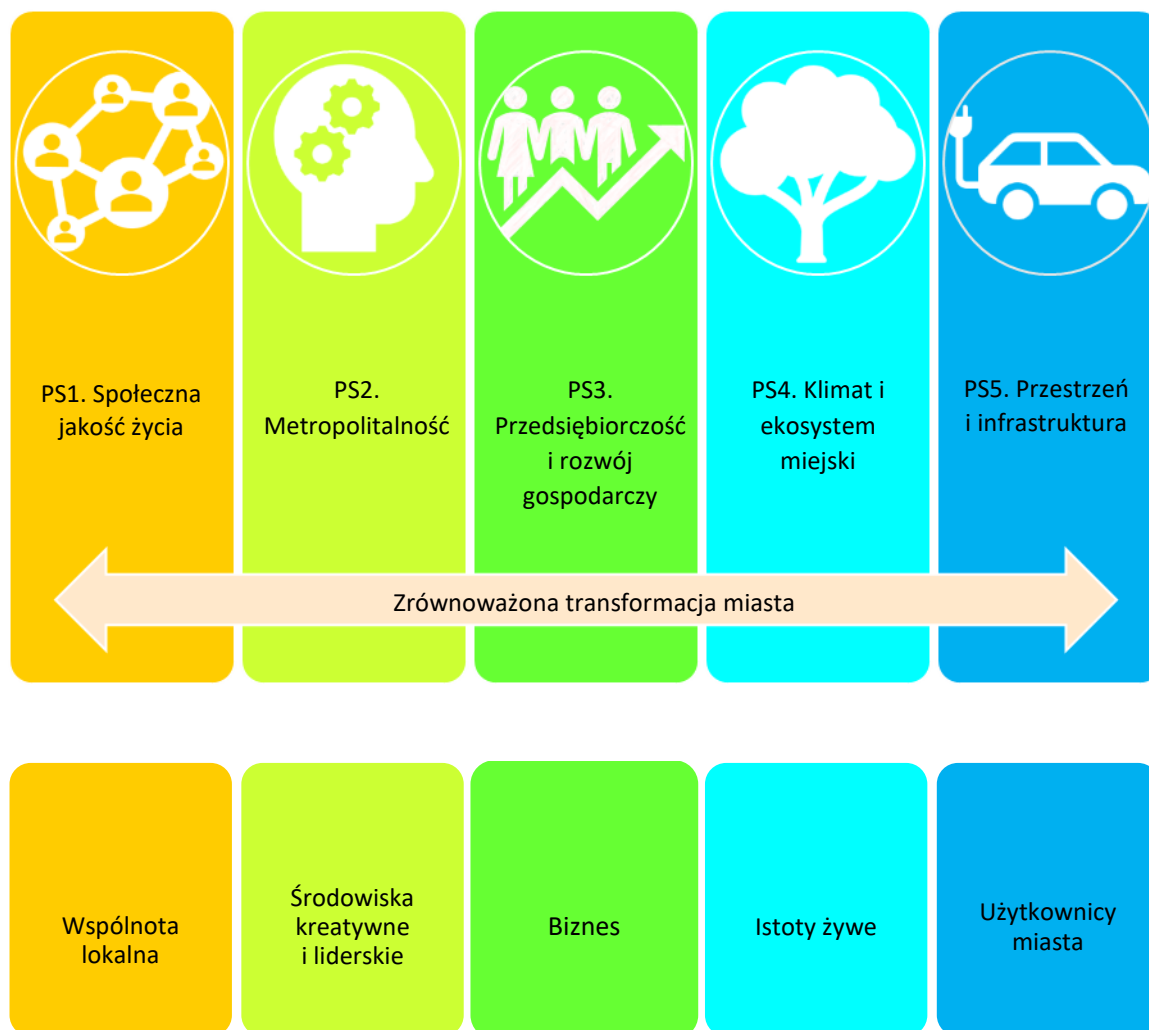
PS1. Społeczna jakość życia

PS2. Metropolitalność

PS3. Przedsiębiorczość i rozwój gospodarczy

PS4. Klimat i ekosystem miejski

PS5. Przestrzeń i infrastruktura

Zrównoważona transformacja miasta

Wspólnota lokalna

Środowiska kreatywne i liderskie

Biznes

Istoty żywe

Użytkownicy miasta